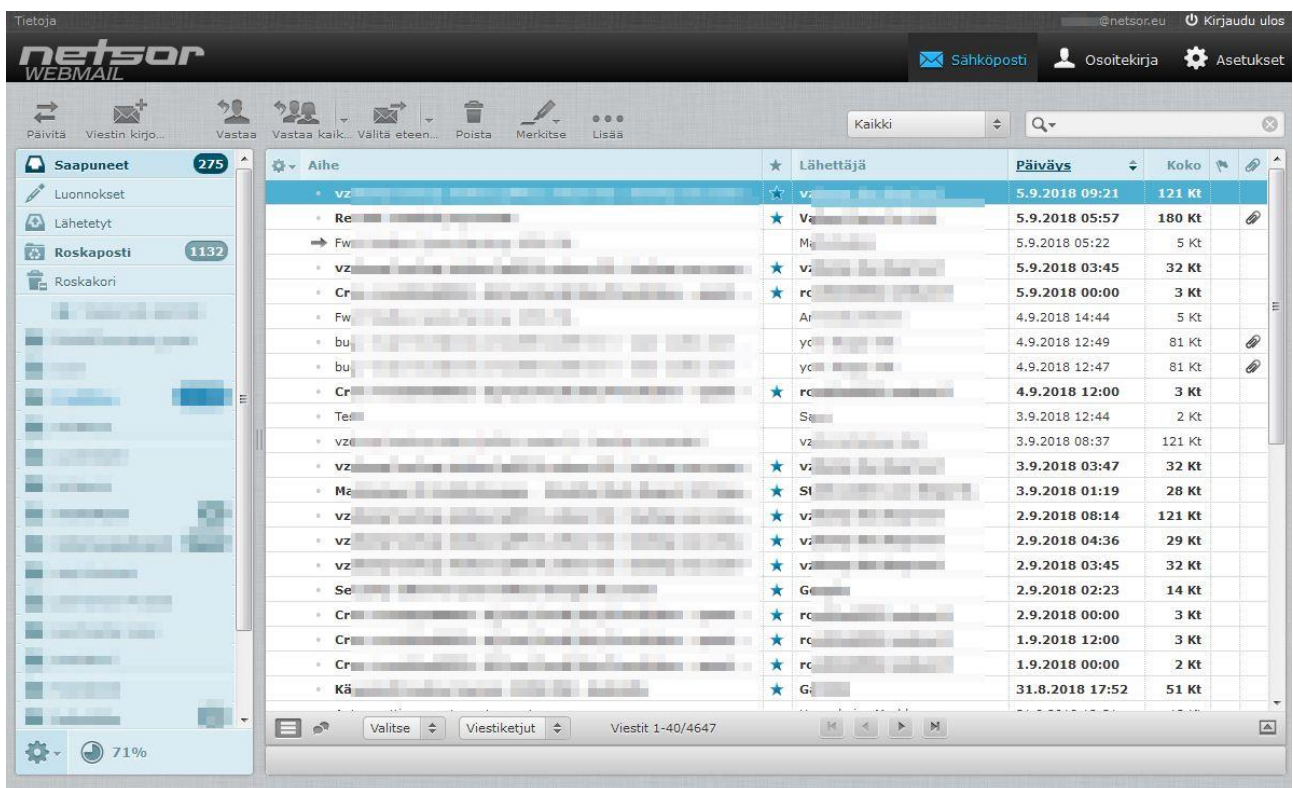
Tietoja

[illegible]@netsor.eu Kirjaudu ulos

netsor WEBMAIL

Sähköposti Osoitekirja Asetukset

Päivitä Viestin kirjo... Vastaa Vastaa kaik... Välitä eteen... Poista Merkitse Lisää

Kaikki

Saapuneet 275
Luonnokset
Lähetetyt
Roskaposti 1132
Roskakori

71%

| Aihe | ★ | Lähettäjä | Päiväys | Koko |
|---|---|---|---|---|
| vz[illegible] | ★ | v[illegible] | 5.9.2018 09:21 | 121 Kt |
| Re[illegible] | ★ | Va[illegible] | 5.9.2018 05:57 | 180 Kt |
| Fw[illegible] | | M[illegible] | 5.9.2018 05:22 | 5 Kt |
| vz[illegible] | ★ | v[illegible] | 5.9.2018 03:45 | 32 Kt |
| Cr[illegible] | ★ | r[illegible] | 5.9.2018 00:00 | 3 Kt |
| Fw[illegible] | | A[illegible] | 4.9.2018 14:44 | 5 Kt |
| bu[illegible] | | y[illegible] | 4.9.2018 12:49 | 81 Kt |
| bu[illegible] | | y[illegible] | 4.9.2018 12:47 | 81 Kt |
| Cr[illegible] | ★ | r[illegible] | 4.9.2018 12:00 | 3 Kt |
| Te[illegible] | | S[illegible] | 3.9.2018 12:44 | 2 Kt |
| vz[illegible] | | v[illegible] | 3.9.2018 08:37 | 121 Kt |
| vz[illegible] | ★ | v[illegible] | 3.9.2018 03:47 | 32 Kt |
| Ma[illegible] | ★ | S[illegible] | 3.9.2018 01:19 | 28 Kt |
| vz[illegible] | ★ | v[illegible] | 2.9.2018 08:14 | 121 Kt |
| vz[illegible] | ★ | v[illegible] | 2.9.2018 04:36 | 29 Kt |
| vz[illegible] | ★ | v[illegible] | 2.9.2018 03:45 | 32 Kt |
| Se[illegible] | ★ | G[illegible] | 2.9.2018 02:23 | 14 Kt |
| Cr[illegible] | ★ | r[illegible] | 2.9.2018 00:00 | 3 Kt |
| Cr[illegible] | ★ | r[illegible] | 1.9.2018 12:00 | 3 Kt |
| Cr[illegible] | ★ | r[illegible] | 1.9.2018 00:00 | 2 Kt |
| Kä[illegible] | ★ | G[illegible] | 31.8.2018 17:52 | 51 Kt |

Valitse Viestiketjut Viestit 1-40/4647